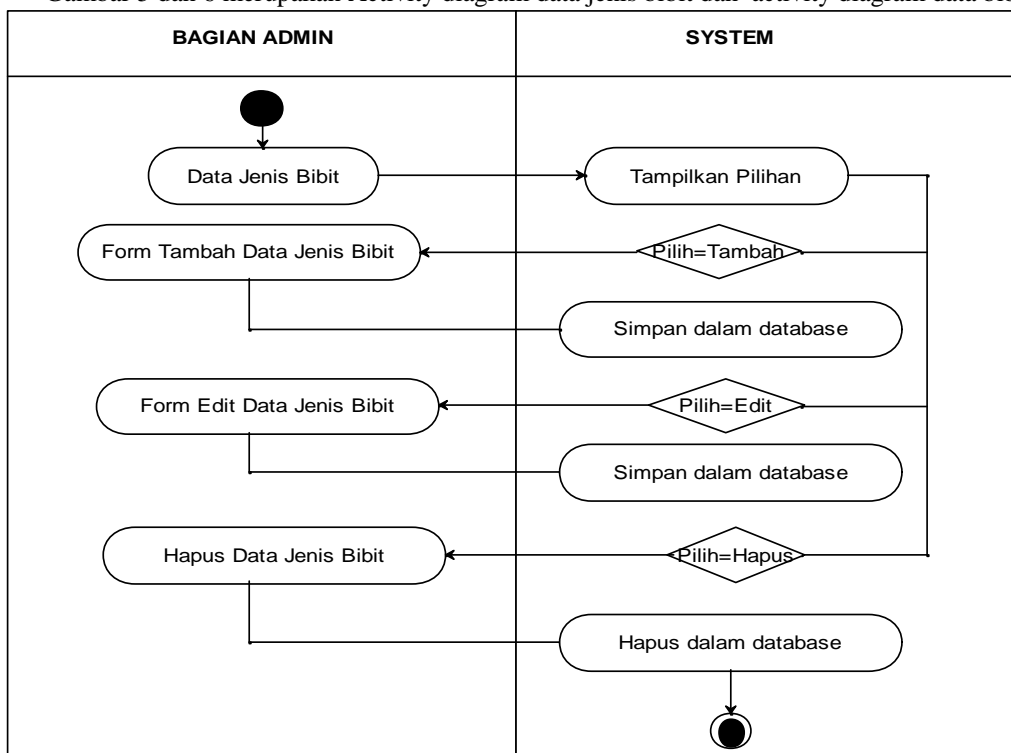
Gambar 5 dan 6 merupakan Activity diagram data jenis bibit dan activity diagram data bib

| BAGIAN ADMIN | SYSTEM |
|---|---|

Data Jenis Bibit

Tampilkan Pilihan

Form Tambah Data Jenis Bibit

Pilih=Tambah

Simpan dalam database

Form Edit Data Jenis Bibit

Pilih=Edit

Simpan dalam database

Hapus Data Jenis Bibit

Pilih=Hapus

Hapus dalam database